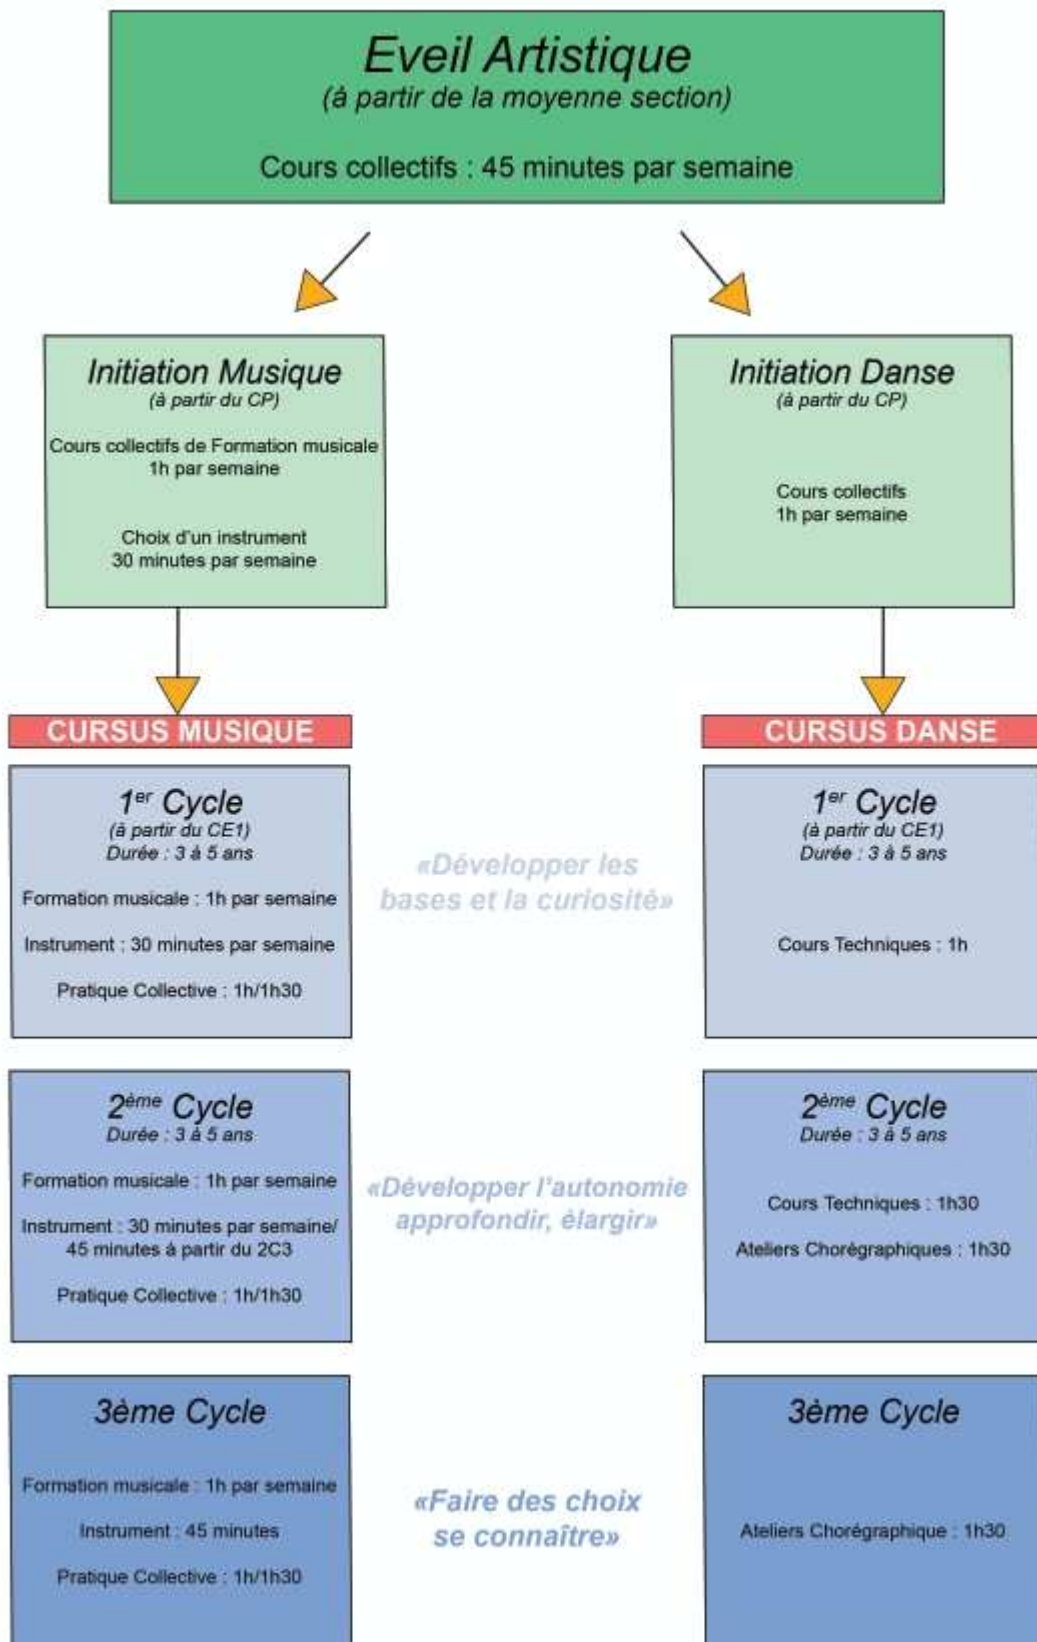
Eveil Artistique
(à partir de la moyenne section)

Cours collectifs : 45 minutes par semaine

Initiation Musique
(à partir du CP)

Cours collectifs de Formation musicale 1h par semaine

Choix d'un instrument 30 minutes par semaine

Initiation Danse
(à partir du CP)

Cours collectifs 1h par semaine

CURSUS MUSIQUE

CURSUS DANSE

1$^{er}$ Cycle
(à partir du CE1)
Durée : 3 à 5 ans

Formation musicale : 1h par semaine

Instrument : 30 minutes par semaine

Pratique Collective : 1h/1h30

«Développer les bases et la curiosité»

1$^{er}$ Cycle
(à partir du CE1)
Durée : 3 à 5 ans

Cours Techniques : 1h

2$^{ème}$ Cycle
Durée : 3 à 5 ans

Formation musicale : 1h par semaine

Instrument : 30 minutes par semaine/ 45 minutes à partir du 2C3

Pratique Collective : 1h/1h30

«Développer l'autonomie approfondir, èlargir»

2$^{ème}$ Cycle
Durée : 3 à 5 ans

Cours Techniques : 1h30

Ateliers Chorégraphiques : 1h30

3ème Cycle

Formation musicale : 1h par semaine

Instrument : 45 minutes

Pratique Collective : 1h/1h30

«Faire des choix se connaître»

3ème Cycle

Ateliers Chorégraphique : 1h30